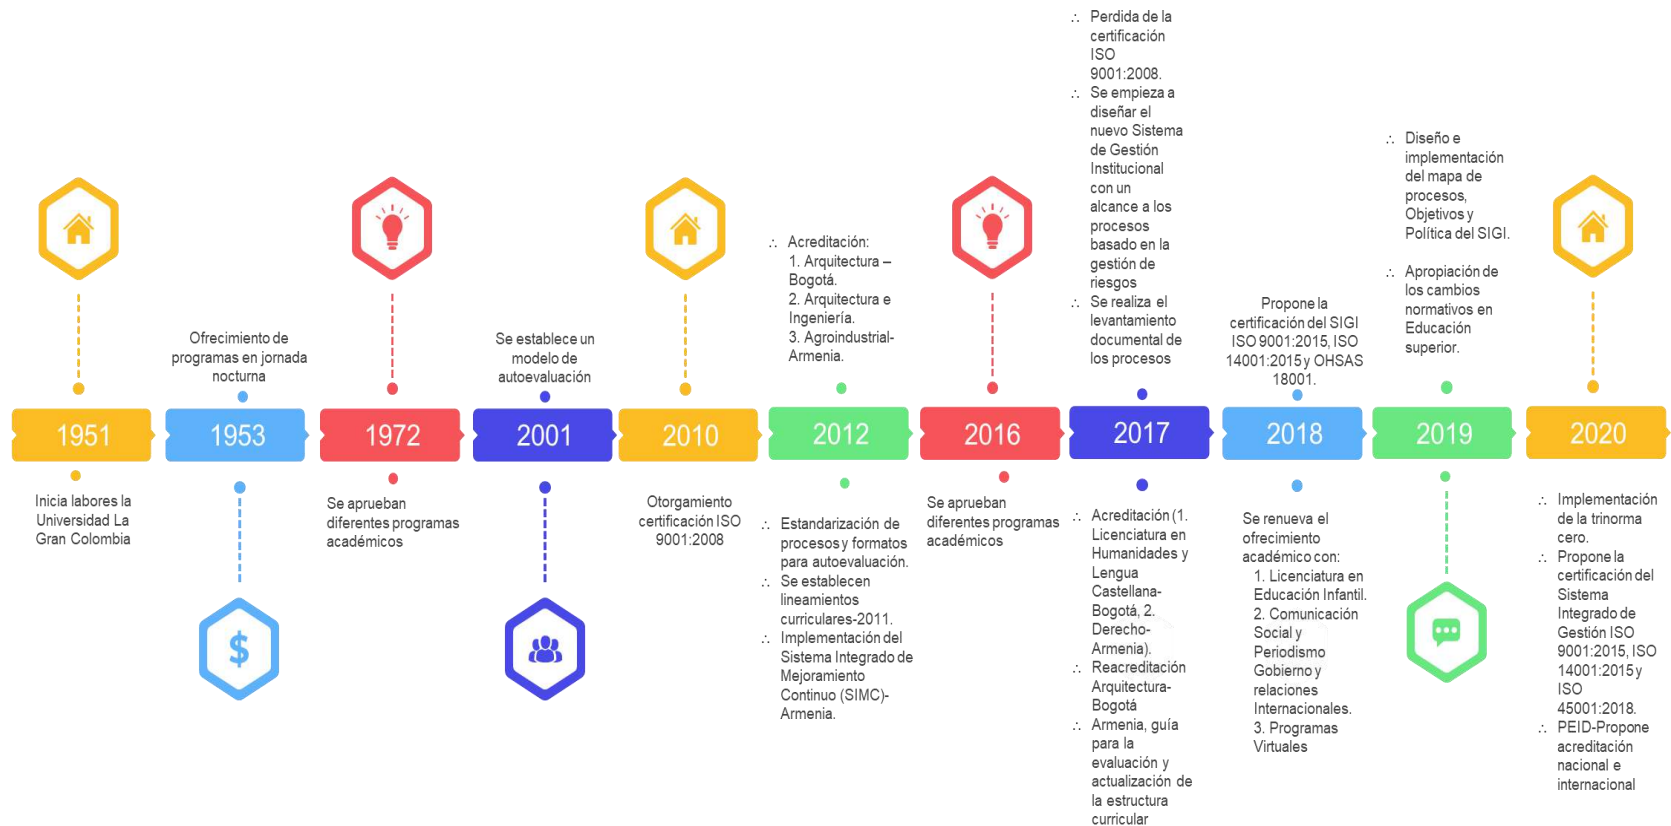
1951

Inicia labores la Universidad La Gran Colombia

Ofrecimiento de programas en jornada nocturna

1953

1972

Se aprueban diferentes programas académicos

Se establece un modelo de autoevaluación

2001

2010

Otorgamiento certificación ISO 9001:2008

∴ Acreditación:
1. Arquitectura – Bogotá.
2. Arquitectura e Ingeniería.
3. Agroindustrial- Armenia.

2012

∴ Estandarización de procesos y formatos para autoevaluación.
∴ Se establecen lineamientos curriculares-2011.
∴ Implementación del Sistema Integrado de Mejoramiento Continuo (SIMC)- Armenia.

2016

Se aprueban diferentes programas académicos

∴ Perdida de la certificación ISO 9001:2008.
∴ Se empieza a diseñar el nuevo Sistema de Gestión Institucional con un alcance a los procesos basado en la gestión de riesgos
∴ Se realiza el levantamiento documental de los procesos

2017

∴ Acreditación (1. Licenciatura en Humanidades y Lengua Castellana- Bogotá, 2. Derecho- Armenia).
∴ Reacreditación Arquitectura- Bogotá
∴ Armenia, guía para la evaluación y actualización de la estructura curricular

Propone la certificación del SIGI ISO 9001:2015, ISO 14001:2015 y OHSAS 18001.

2018

Se renueva el ofrecimiento académico con:
1. Licenciatura en Educación Infantil.
2. Comunicación Social y Periodismo Gobierno y relaciones Internacionales.
3. Programas Virtuales

∴ Diseño e implementación del mapa de procesos, Objetivos y Política del SIGI.
∴ Apropiación de los cambios normativos en Educación superior.

2019

2020

∴ Implementación de la trinorma cero.
∴ Propone la certificación del Sistema Integrado de Gestión ISO 9001:2015, ISO 14001:2015 y ISO 45001:2018.
∴ PEID-Propone acreditación nacional e internacional